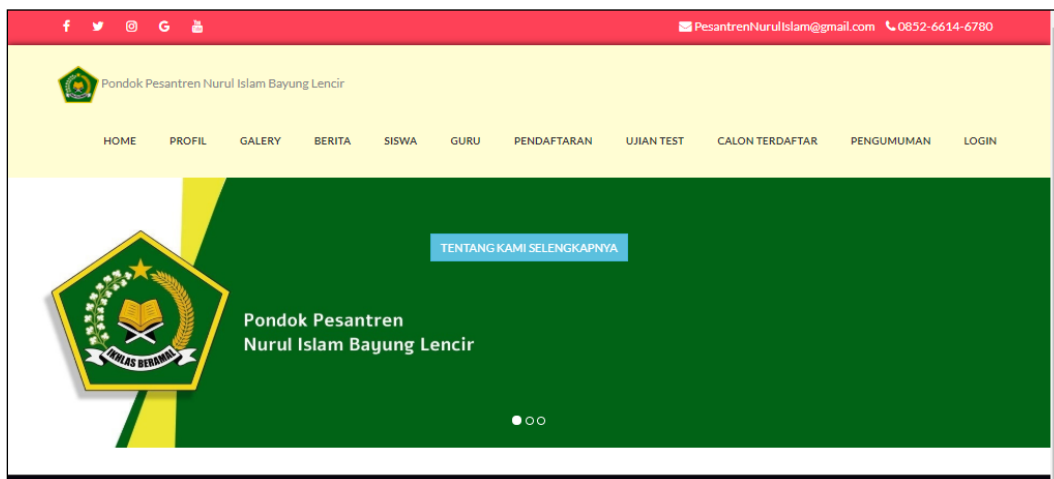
PesantrenNurulIslam@gmail.com 0852-6614-6780

Pondok Pesantren Nurul Islam Bayung Lencir

HOME PROFIL GALERY BERITA SISWA GURU PENDAFTARAN UJIAN TEST CALON TERDAFTAR PENGUMUMAN LOGIN

TENTANG KAMI SELENGKAPNYA

IKHLAS BERAMAL

Pondok Pesantren
Nurul Islam Bayung Lencir